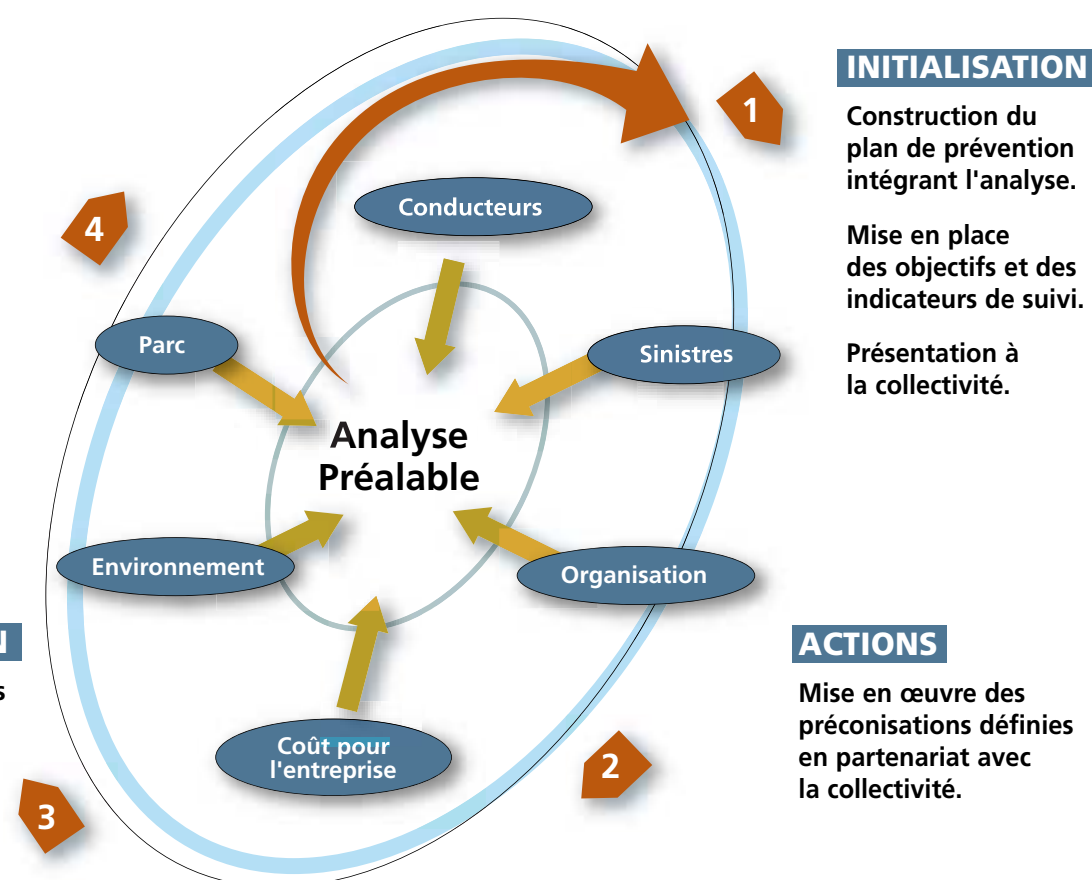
INITIALISATION

Construction du plan de prévention intégrant l'analyse.

Mise en place des objectifs et des indicateurs de suivi.

Présentation à la collectivité.

1

4

Conducteurs

Parc

Sinistres

Analyse Préalable

Environnement

Organisation

Coût pour l'entreprise

ACTIONS

Mise en œuvre des préconisations définies en partenariat avec la collectivité.

2

3

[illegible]

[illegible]